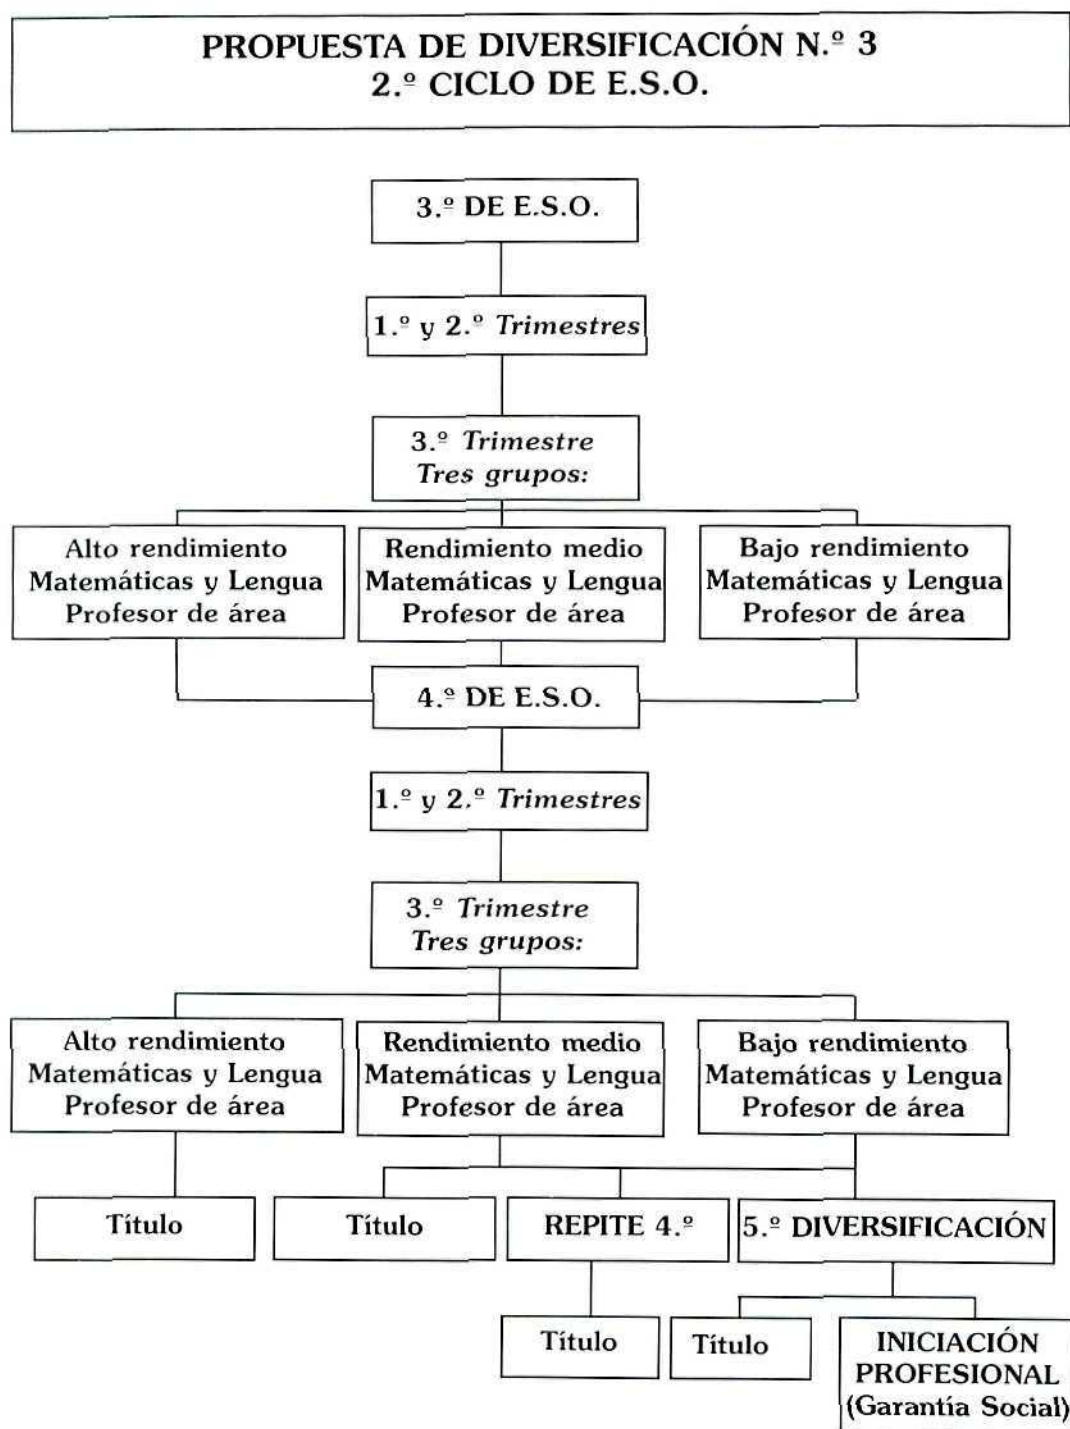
PROPUESTA DE DIVERSIFICACIÓN N.º 3
2.º CICLO DE E.S.O.

3.º DE E.S.O.

1.º y 2.º Trimestres

3.º Trimestre
Tres grupos:

Alto rendimiento
Matemáticas y Lengua
Profesor de área

Rendimiento medio
Matemáticas y Lengua
Profesor de área

Bajo rendimiento
Matemáticas y Lengua
Profesor de área

4.º DE E.S.O.

1.º y 2.º Trimestres

3.º Trimestre
Tres grupos:

Alto rendimiento
Matemáticas y Lengua
Profesor de área

Rendimiento medio
Matemáticas y Lengua
Profesor de área

Bajo rendimiento
Matemáticas y Lengua
Profesor de área

Título

Título

REPITE 4.º

5.º DIVERSIFICACIÓN

Título

Título

INICIACIÓN
PROFESIONAL
(Garantía Social)